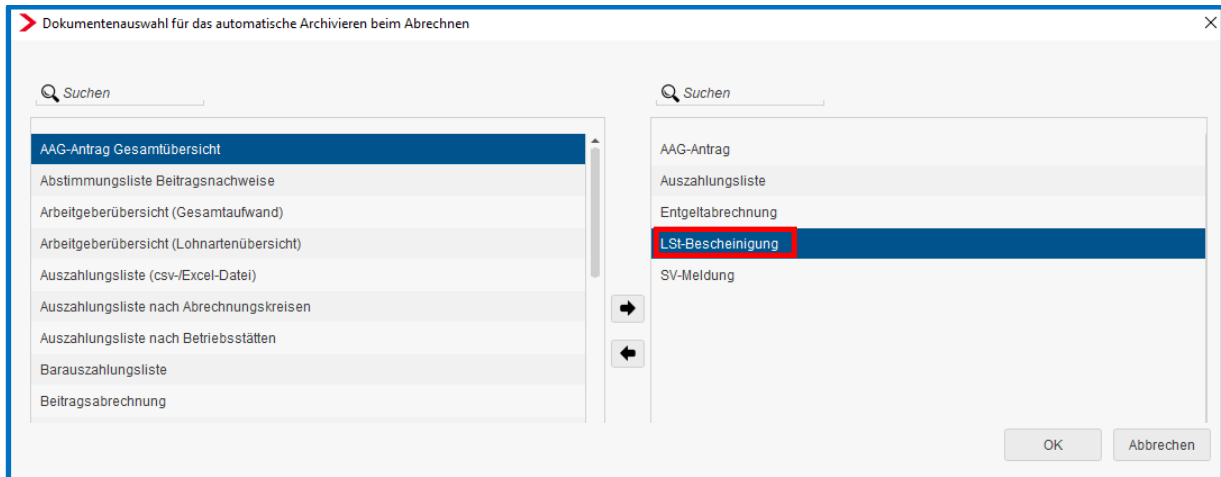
Dokumentenauswahl für das automatische Archivieren beim Abrechnen

Suchen

AAG-Antrag Gesamtübersicht
Abstimmungsliste Beitragsnachweise
Arbeitgeberübersicht (Gesamtaufwand)
Arbeitgeberübersicht (Lohnartenübersicht)
Auszahlungsliste (csv-/Excel-Datei)
Auszahlungsliste nach Abrechnungskreisen
Auszahlungsliste nach Betriebsstätten
Barauszahlungsliste
Beitragsabrechnung

Suchen

AAG-Antrag
Auszahlungsliste
Entgeltabrechnung
LSt-Bescheinigung
SV-Meldung

OK
Abbrechen